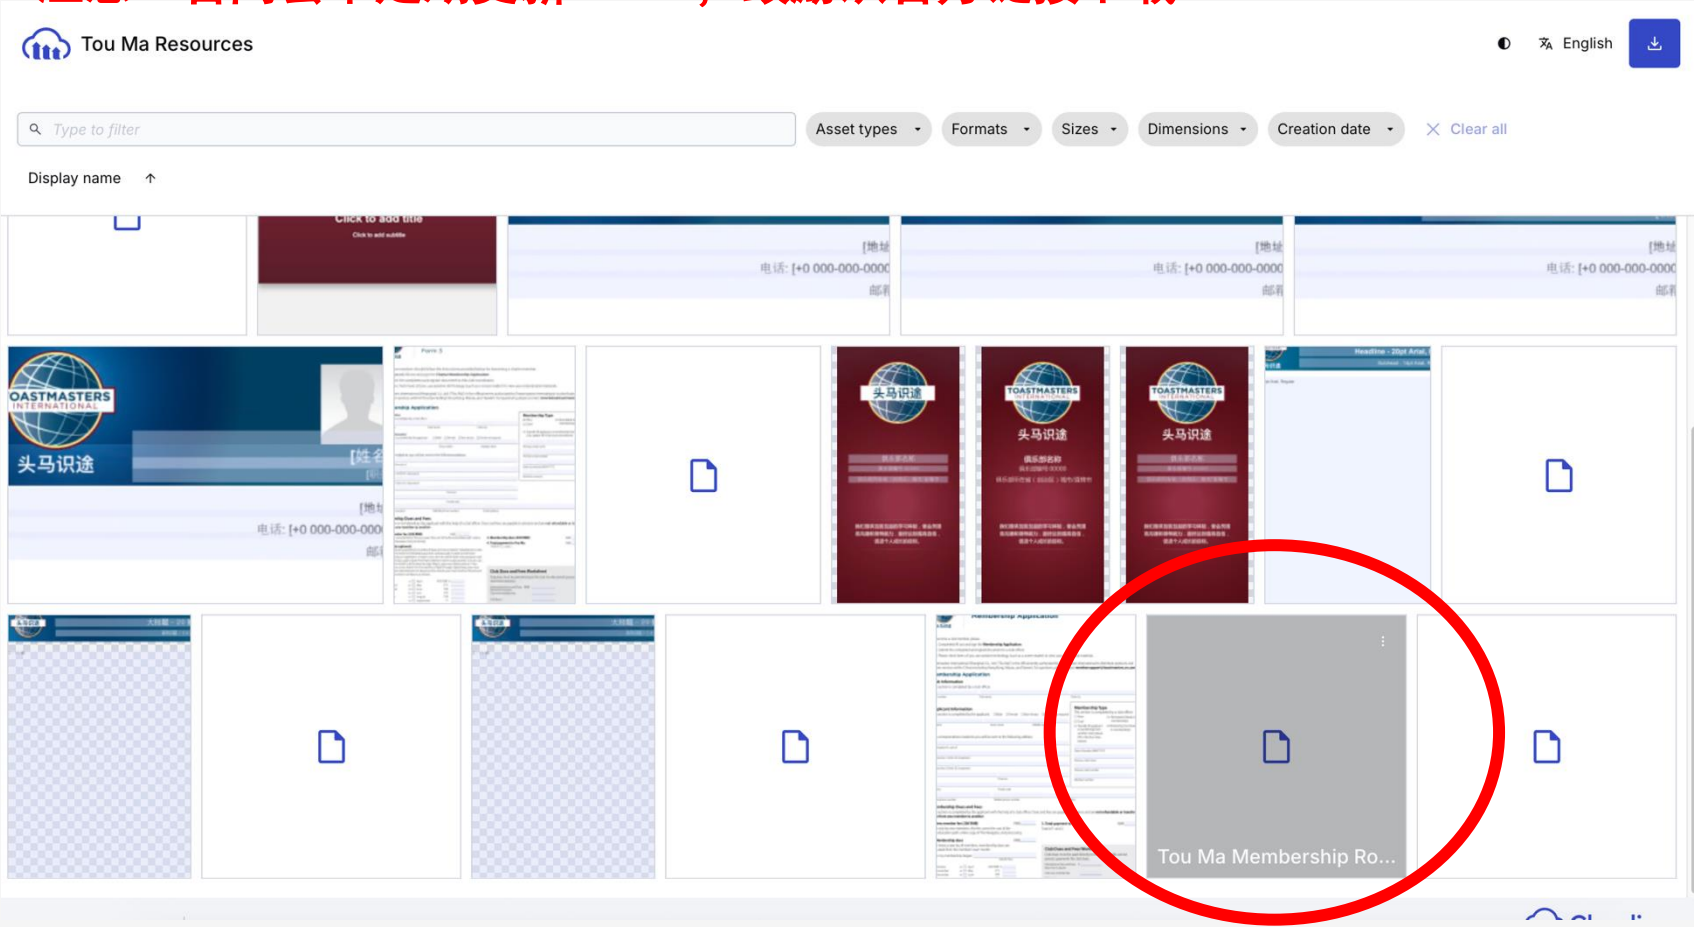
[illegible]

Tou Ma Resources

English

Type to filter

Asset types

Formats

Sizes

Dimensions

Creation date

Clear all

Display name

Click to add title
Click to add subtitle

[地址
电话: [+0 000-000-0000
邮

[地址
电话: [+0 000-000-0000
邮

[地址
电话: [+0 000-000-0000
邮

TOASTMASTERS INTERNATIONAL
头马识途
[姓名
[地址
电话: [+0 000-000-000
邮

Form 3

头马识途

TOASTMASTERS INTERNATIONAL
头马识途

TOASTMASTERS INTERNATIONAL
头马识途

Headline - 20pt Arial,

Membership Application

Tou Ma Membership Ro...